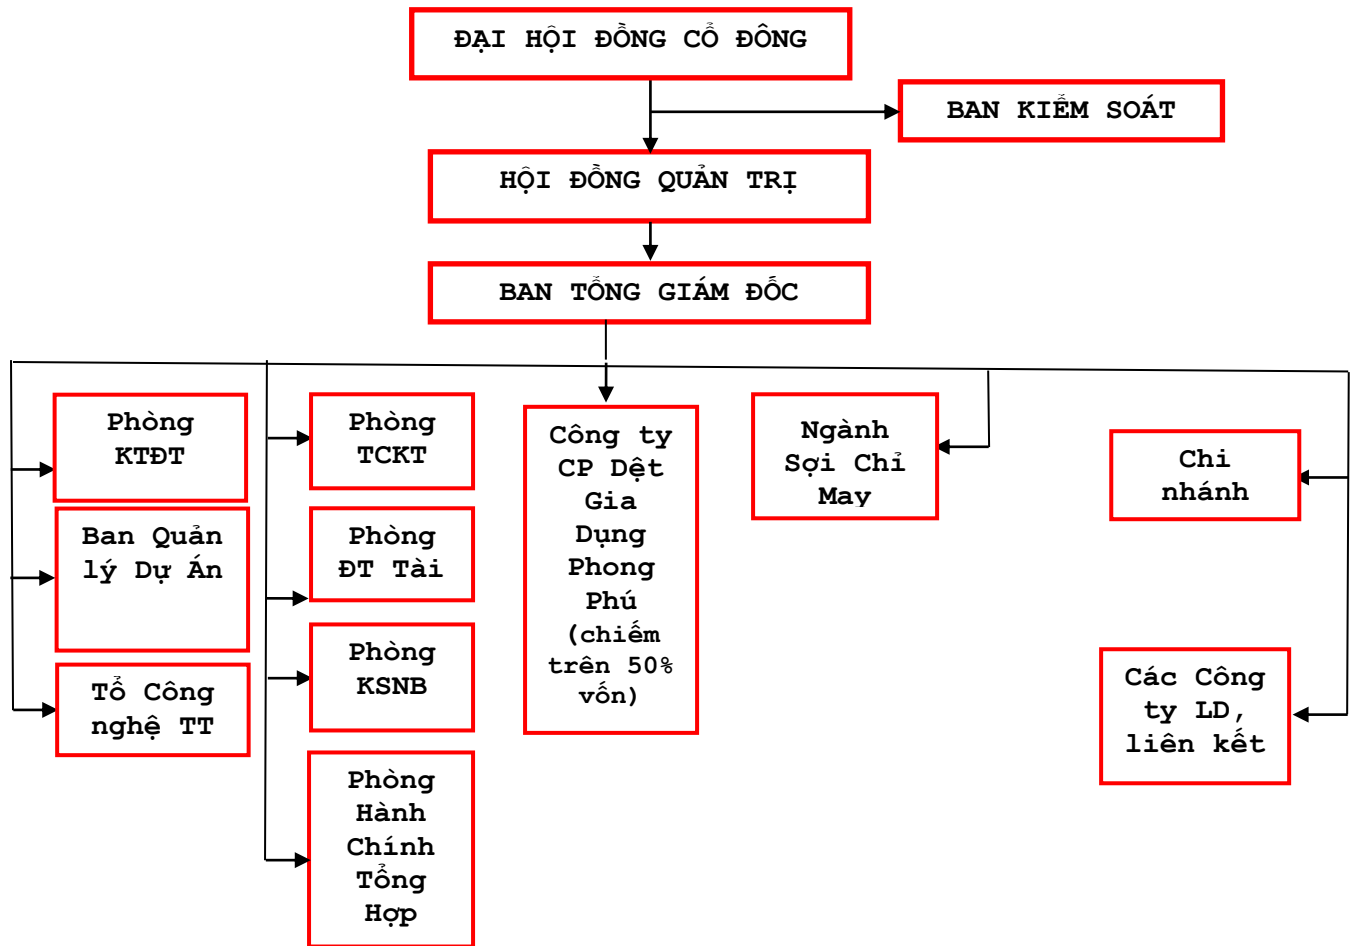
ĐẠI HỘI ĐỒNG CỔ ĐÔNG

BAN KIỂM SOÁT

HỘI ĐỒNG QUẢN TRỊ

BAN TỔNG GIÁM ĐỐC

Phòng KTĐT

Ban Quản lý Dự Án

Tổ Công nghệ TT

Phòng TCKT

Phòng ĐT Tài

Phòng KSNB

Phòng Hành Chính Tổng Hợp

Công ty CP Dệt Gia Dụng Phong Phú (chiếm trên 50% vốn)

Ngành Sợi Chỉ May

Chi nhánh

Các Công ty LD, liên kết